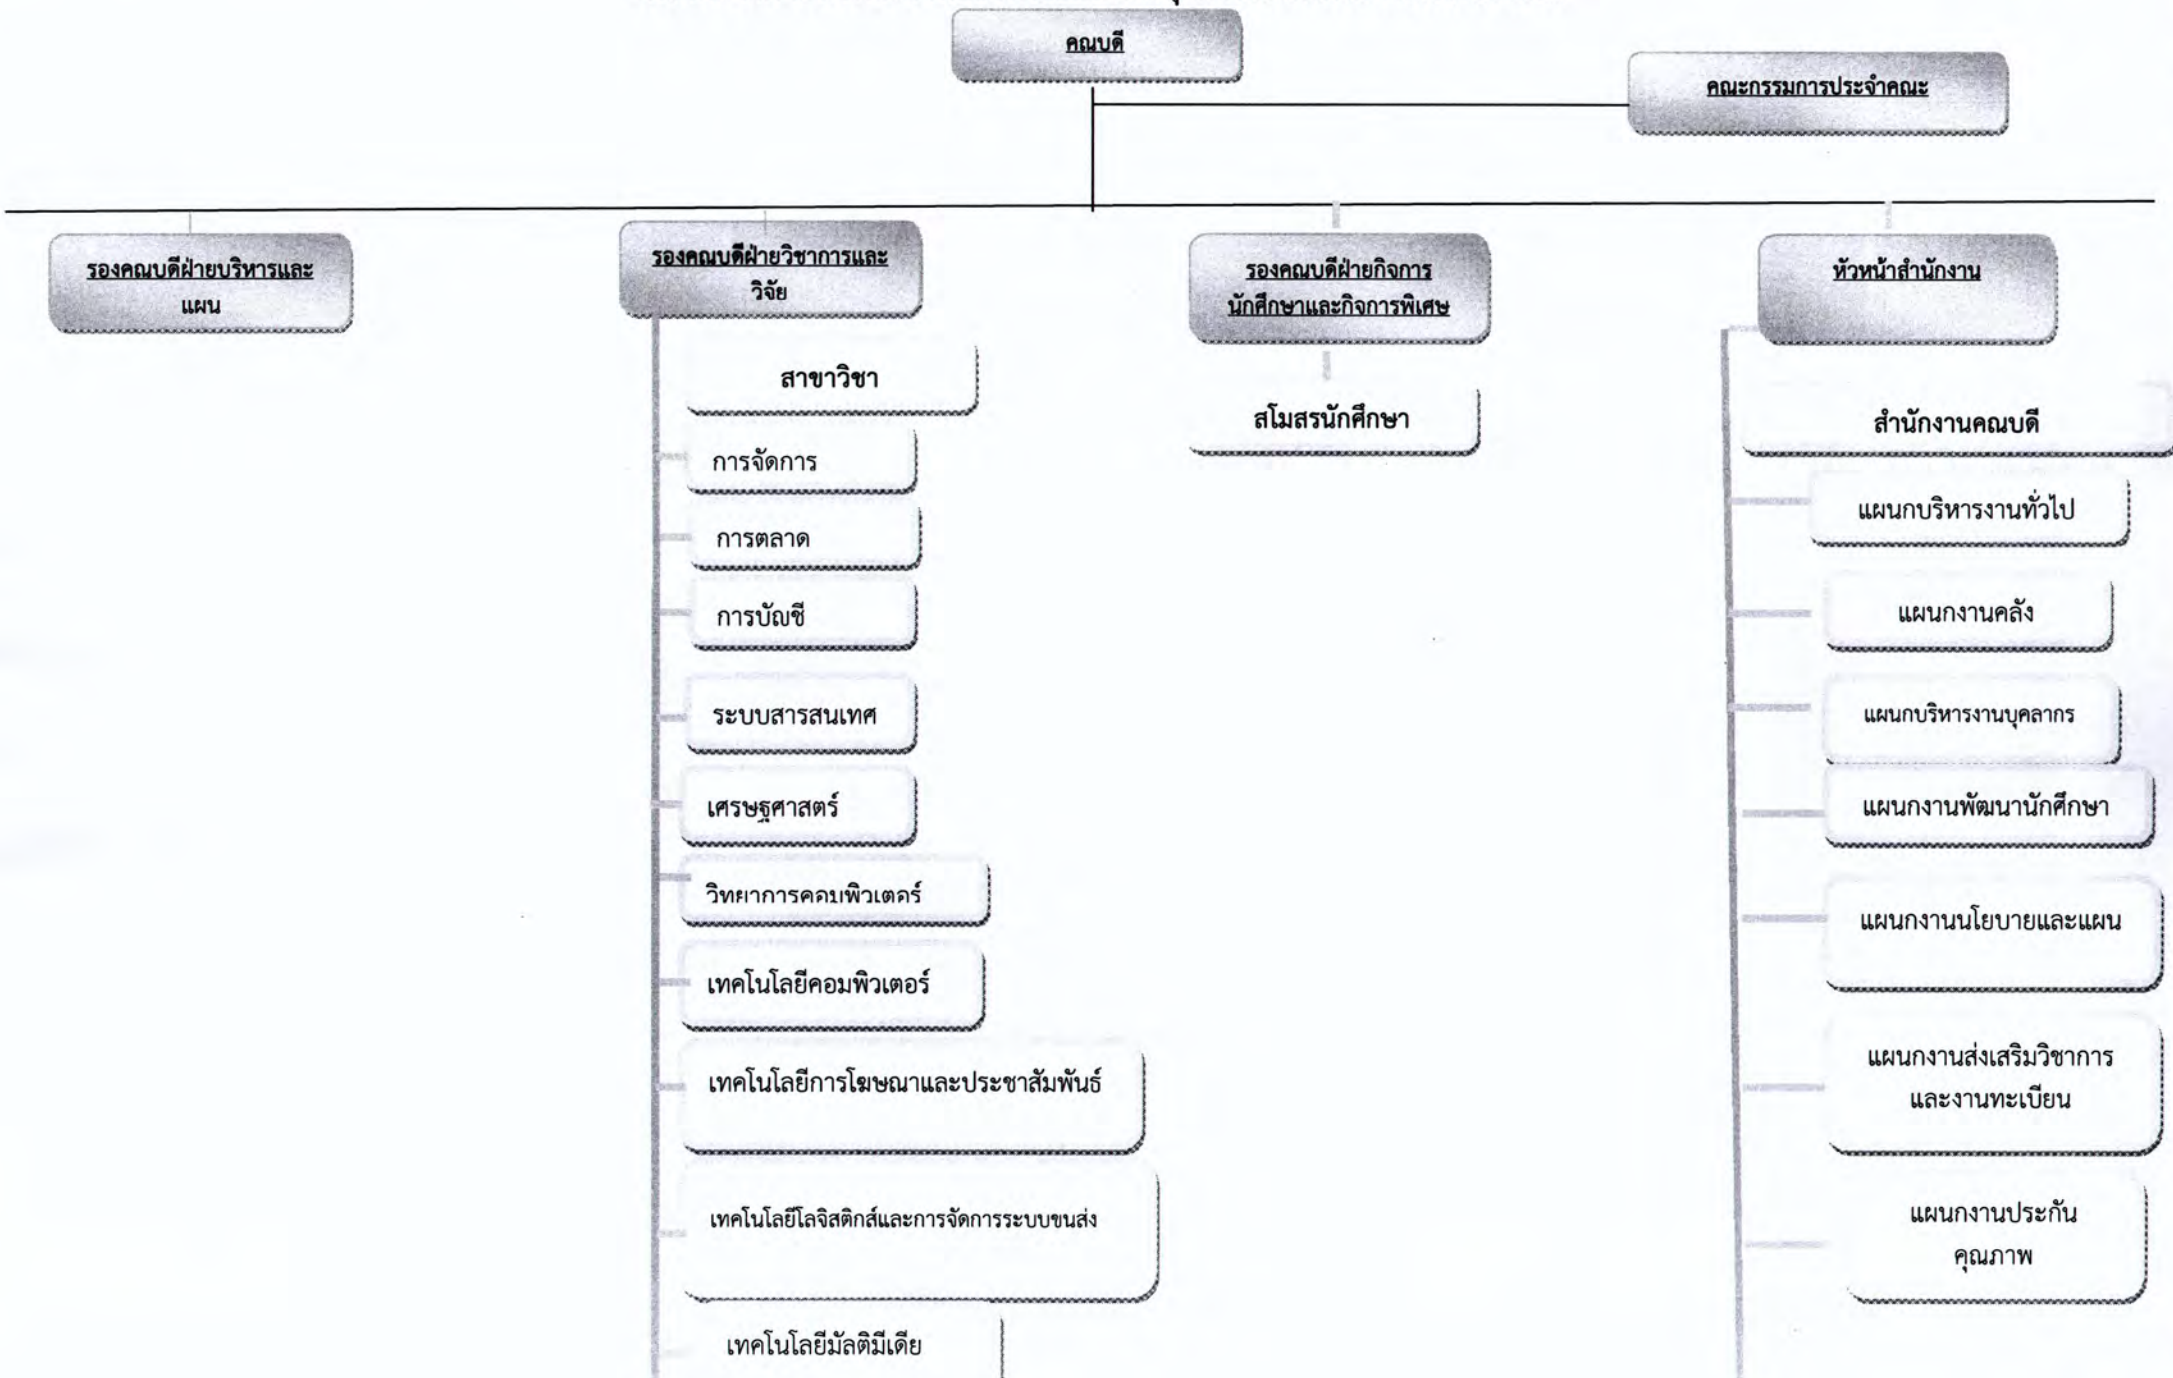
คณบดี

คณะกรรมการประจำคณะ

รองคณบดีฝ่ายบริหารและแผน

รองคณบดีฝ่ายวิชาการและวิจัย

สาขาวิชา

การจัดการ

การตลาด

การบัญชี

ระบบสารสนเทศ

เศรษฐศาสตร์

วิทยาการคอมพิวเตอร์

เทคโนโลยีคอมพิวเตอร์

เทคโนโลยีการโฆษณาและประชาสัมพันธ์

เทคโนโลยีโลจิสติกส์และการจัดการระบบขนส่ง

เทคโนโลยีมัลติมีเดีย

รองคณบดีฝ่ายกิจการนักศึกษาและกิจการพิเศษ

สโมสรนักศึกษา

หัวหน้าสำนักงาน

สำนักงานคณบดี

แผนกบริหารงานทั่วไป

แผนกงานคลัง

แผนกบริหารงานบุคลากร

แผนกงานพัฒนานักศึกษา

แผนกงานนโยบายและแผน

แผนกงานส่งเสริมวิชาการและงานทะเบียน

แผนกงานประกันคุณภาพ